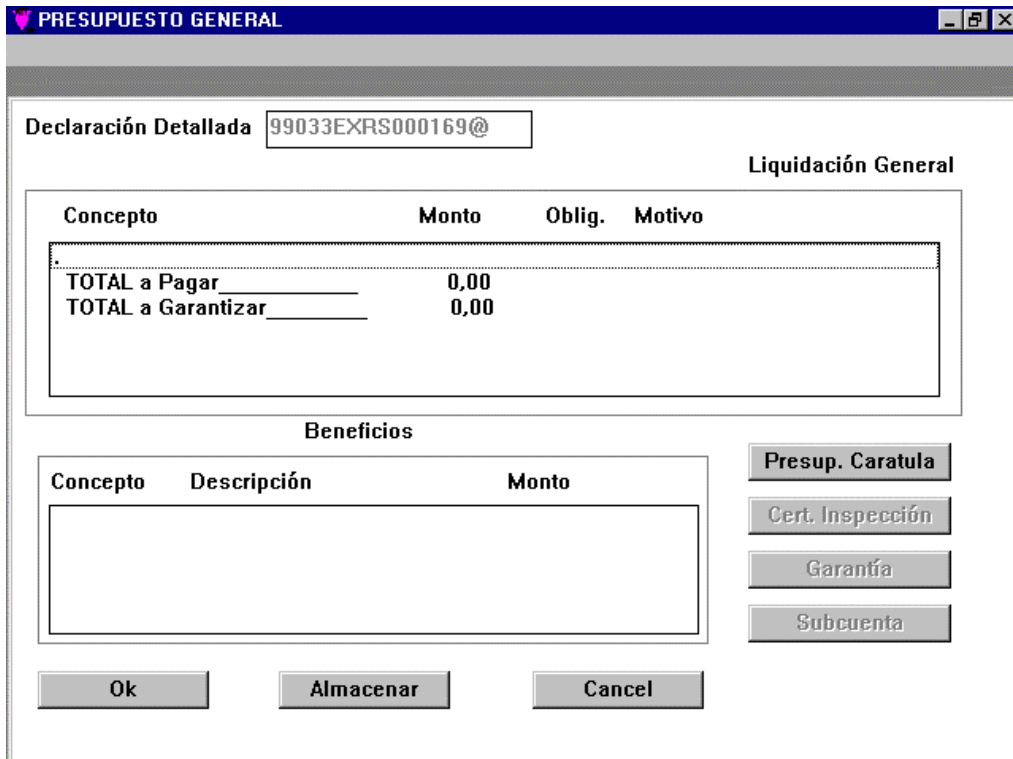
PRESUPUESTO GENERAL

Declaración Detallada 99033EXRS000169@

Liquidación General

Concepto Monto Oblig. Motivo

.
TOTAL a Pagar___________ 0,00
TOTAL a Garantizar________ 0,00

Beneficios

Concepto Descripción Monto

Presup. Caratula
Cert. Inspección
Garantía
Subcuenta

Ok
Almacenar
Cancel